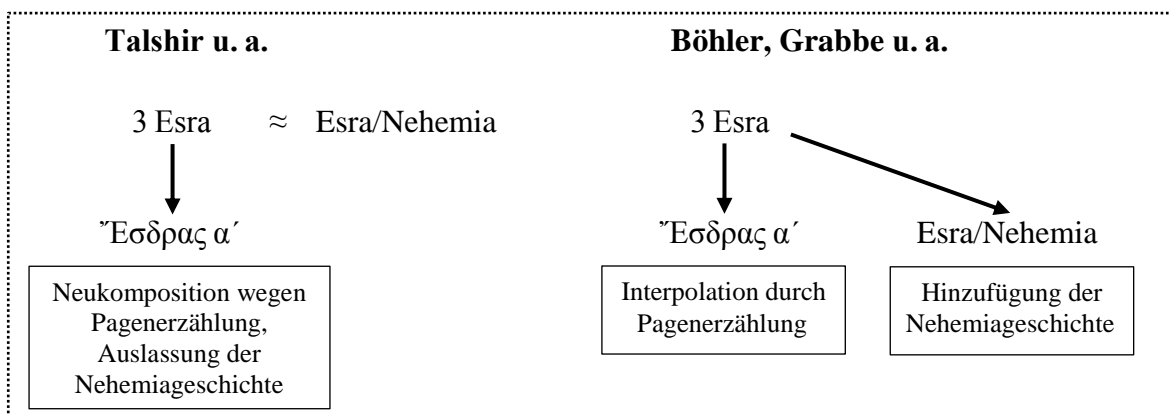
**Talshir u. a.**

3 Esra ≈ Esra/Nehemia

Ἔσδρας α´

Neukomposition wegen Pagenerzählung, Auslassung der Nehemiageschichte

**Böhler, Grabbe u. a.**

3 Esra

Ἔσδρας α´

Esra/Nehemia

Interpolation durch Pagenerzählung

Hinzufügung der Nehemiageschichte